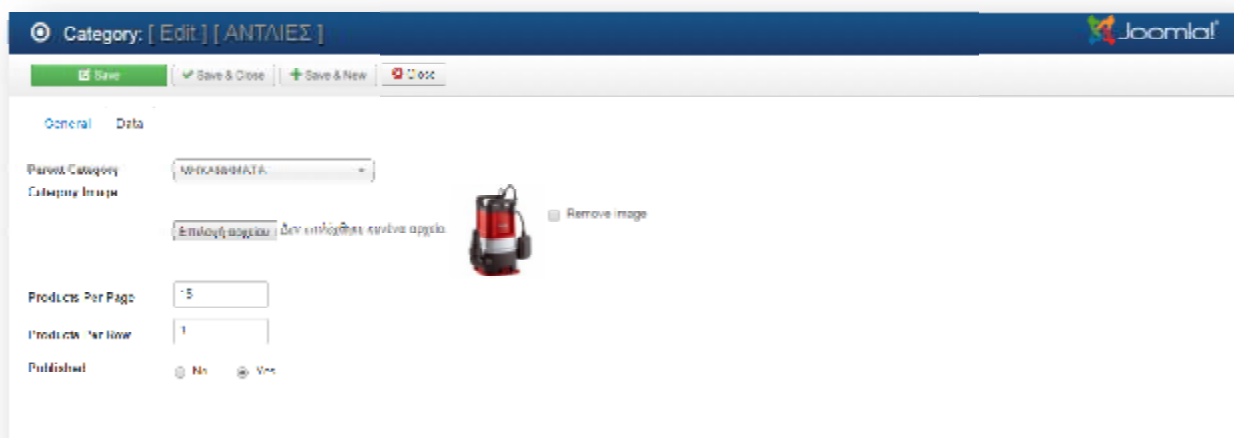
Category: [ Edit ] [ ΑΝΤΛΙΕΣ ]

Joomla!

Save
Save & Close
Save & New
Close

General
Data

Parent Category
ΜΗΧΑΝΗΜΑΤΑ

Category Image

Επιλογή αρχείου Δεν επιλέχθηκε κανένα αρχείο

Remove image

Products Per Page
15

Products Per Row
1

Published
No
Yes